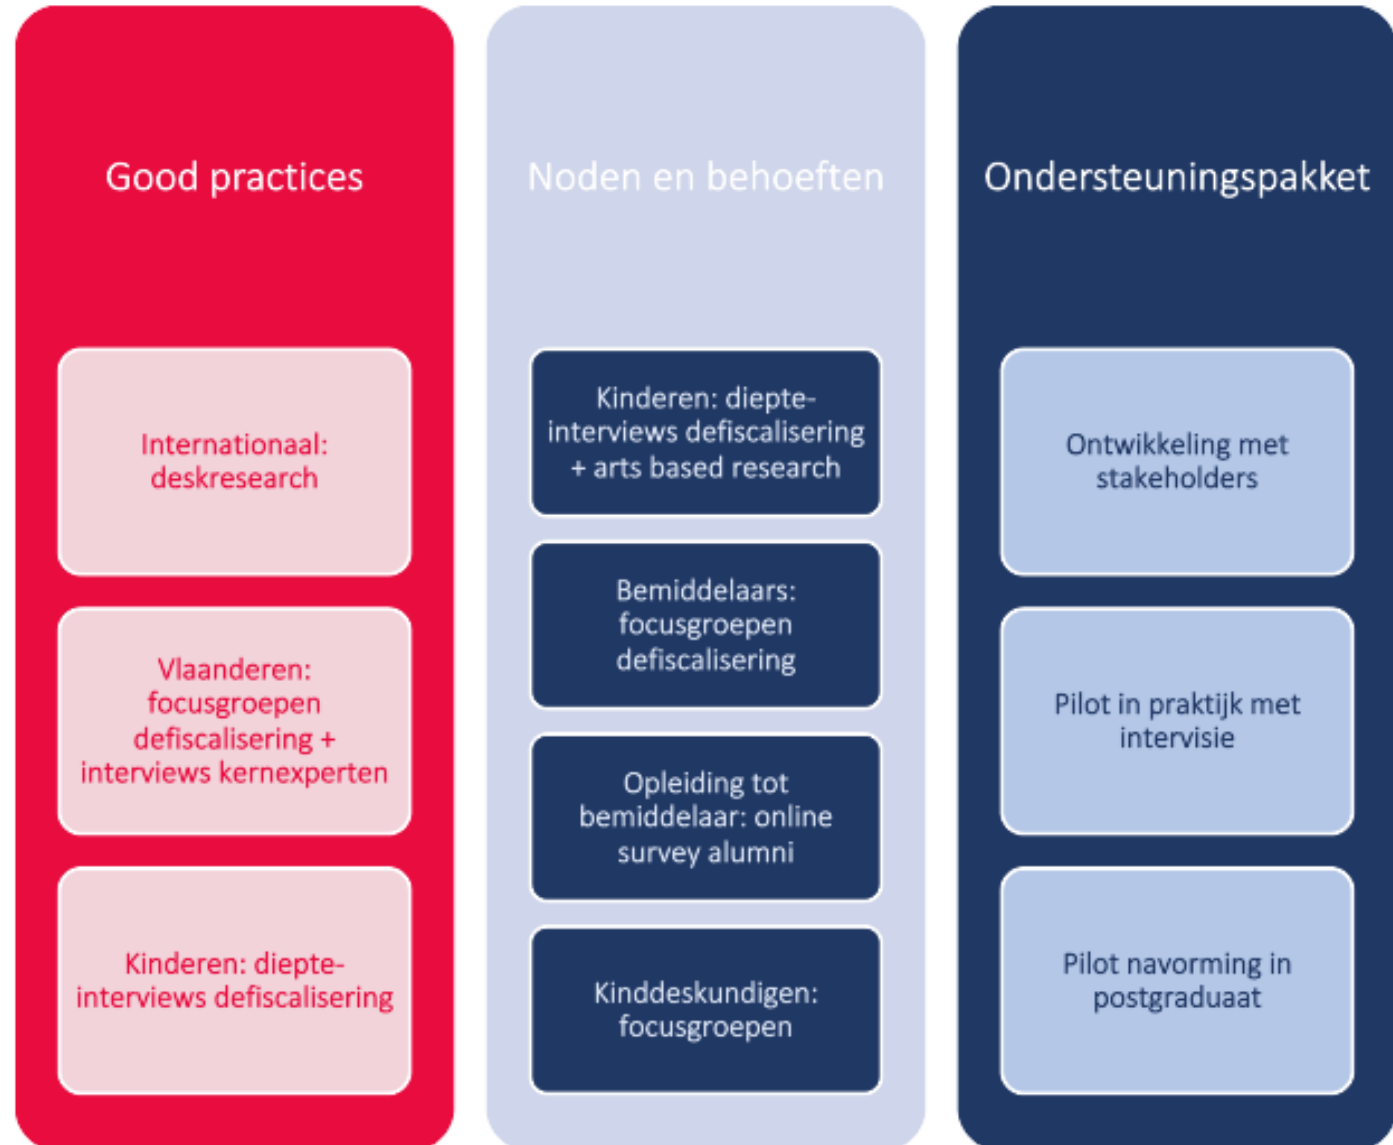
Good practices

Internationaal: deskresearch

Vlaanderen: focusgroepen defiscalisering + interviews kernexperten

Kinderen: diepte-interviews defiscalisering

Noden en behoeften

Kinderen: diepte-interviews defiscalisering + arts based research

Bemiddelaars: focusgroepen defiscalisering

Opleiding tot bemiddelaar: online survey alumni

Kinddeskundigen: focusgroepen

Ondersteuningspakket

Ontwikkeling met stakeholders

Pilot in praktijk met intervisie

Pilot navorming in postgraduaat